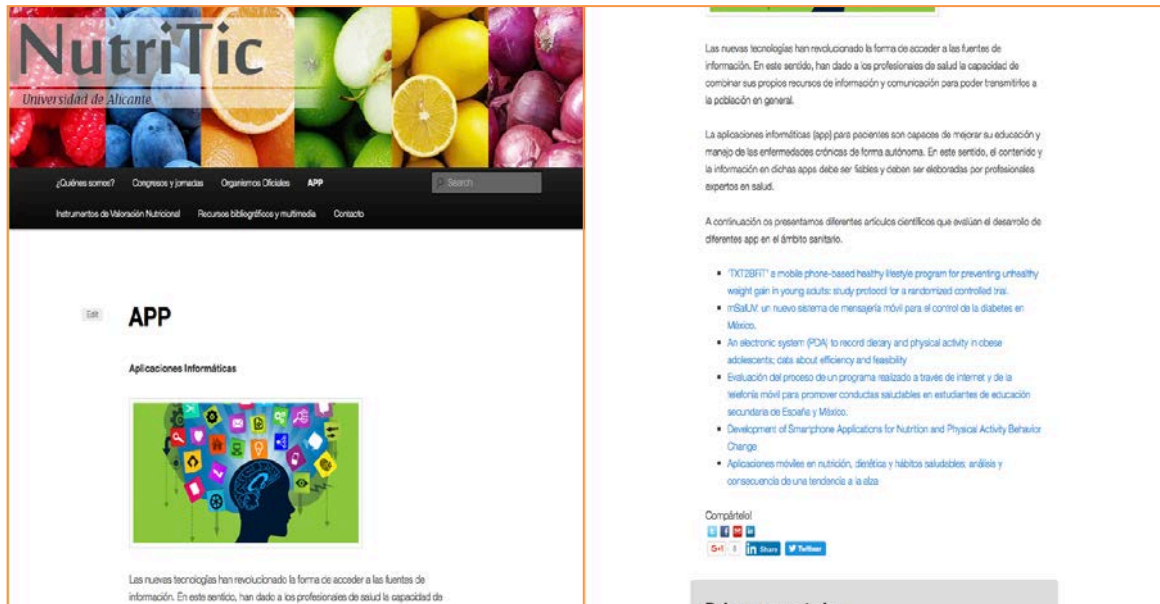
NutriTic
Universidad de Alicante

¿Quiénes somos? Congresos y jornadas Organismos Oficiales APP Search
Instrumentos de Valoración Nutricional Recursos bibliográficos y multimedia Contacto

Edit

APP

Aplicaciones Informáticas

Las nuevas tecnologías han revolucionado la forma de acceder a las fuentes de información. En este sentido, han dado a los profesionales de salud la capacidad de

Las nuevas tecnologías han revolucionado la forma de acceder a las fuentes de información. En este sentido, han dado a los profesionales de salud la capacidad de combinar sus propios recursos de información y comunicación para poder transmitirlos a la población en general.

La aplicaciones informáticas (app) para pacientes son capaces de mejorar su educación y manejo de las enfermedades crónicas de forma autónoma. En este sentido, el contenido y la información en dichas apps debe ser fiables y deben ser elaboradas por profesionales expertos en salud.

A continuación os presentamos diferentes artículos científicos que evalúan el desarrollo de diferentes app en el ámbito sanitario.

- "TXT2BFiT" a mobile phone-based healthy lifestyle program for preventing unhealthy weight gain in young adults: study protocol for a randomized controlled trial.
- mSalUV: un nuevo sistema de mensajería móvil para el control de la diabetes en México.
- An electronic system (PDA) to record dietary and physical activity in obese adolescents; data about efficiency and feasibility
- Evaluación del proceso de un programa realizado a traves de internet y de la telefonía móvil para promover conductas saludables en estudiantes de educación secundaria de España y México.
- Development of Smartphone Applications for Nutrition and Physical Activity Behavior Change
- Aplicaciones móviles en nutrición, dietética y hábitos saludables; análisis y consecuencia de una tendencia a la alza

Compártelo!
G+1 0 in Share Twittear